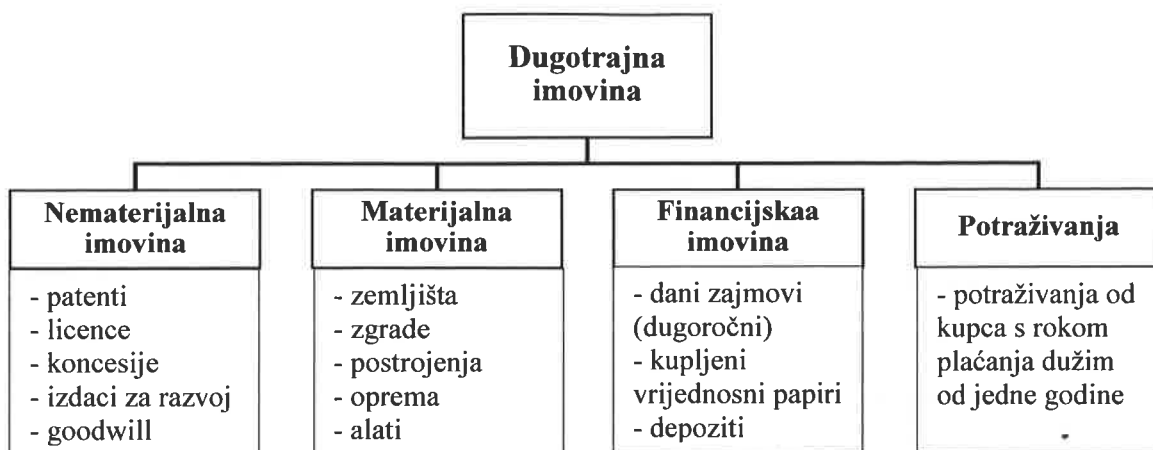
Dugotrajna imovina

Nematerijalna imovina

- patenti
- licence
- koncesije
- izdaci za razvoj
- goodwill

Materijalna imovina

- zemljišta
- zgrade
- postrojenja
- oprema
- alati

Financijskaa imovina

- dani zajmovi (dugoročni)
- kupljeni vrijednosni papiri
- depoziti

Potraživanja

- potraživanja od kupca s rokom plaćanja dužim od jedne godine